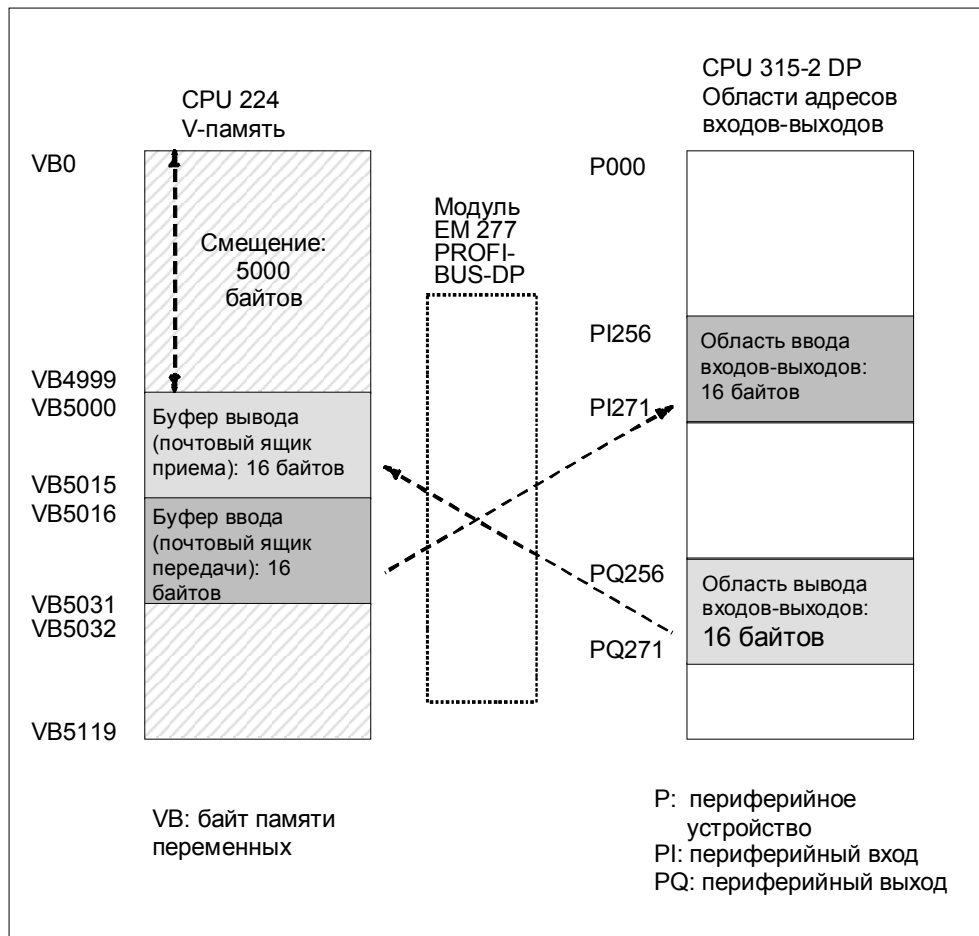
CPU 224
V-память

CPU 315-2 DP
Области адресов
входов-выходов

VB0

Смещение:
5000
байтов

Модуль
EM 277
PROFI-
BUS-DP

P000

PI256

Область ввода
входов-выходов:
16 байтов

VB4999
VB5000

Буфер вывода
(почтовый ящик
приема): 16 байтов

PI271

VB5015
VB5016

Буфер ввода
(почтовый ящик
передачи): 16
байтов

PQ256

Область вывода
входов-выходов:
16 байтов

VB5031
VB5032

PQ271

VB5119

VB: байт памяти
переменных

P: периферийное
устройство
PI: периферийный вход
PQ: периферийный выход